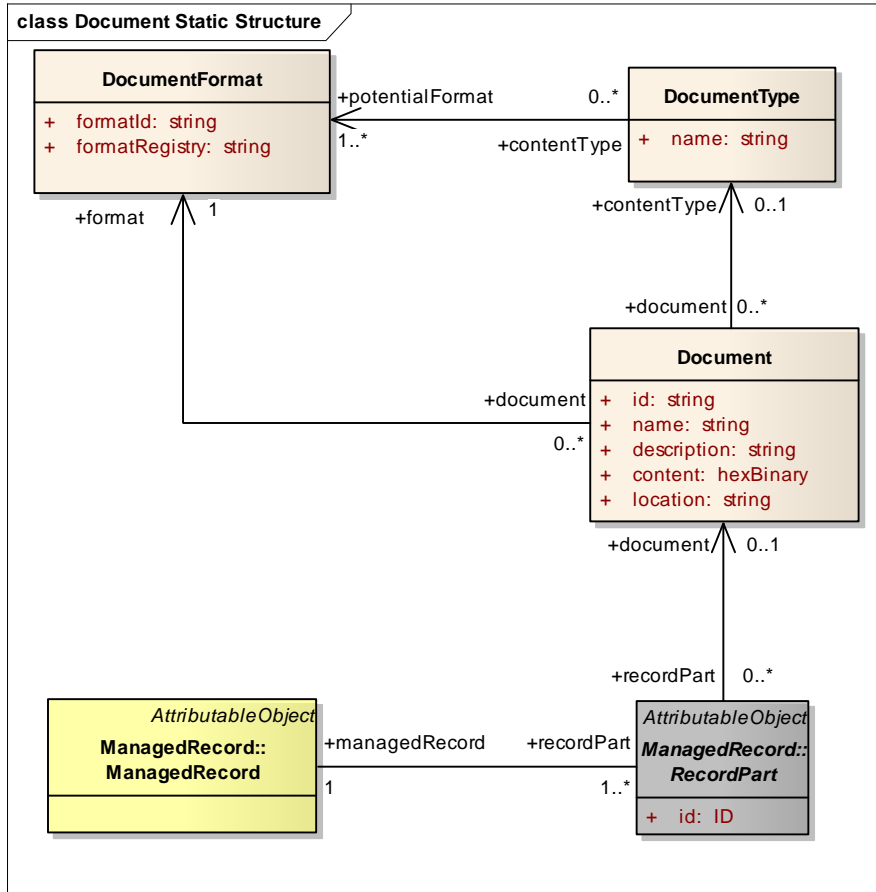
class Document Static Structure

DocumentFormat
+ formatId: string
+ formatRegistry: string

+potentialFormat
1..*
0..*
+contentType

DocumentType
+ name: string

+contentType
0..1

+format
1

+document
0..*

Document
+ id: string
+ name: string
+ description: string
+ content: hexBinary
+ location: string

+document
0..*

+document
0..1

+recordPart
0..*

AttributableObject
ManagedRecord::
ManagedRecord

+managedRecord
1

+recordPart
1..*

AttributableObject
ManagedRecord::
RecordPart
+ id: ID